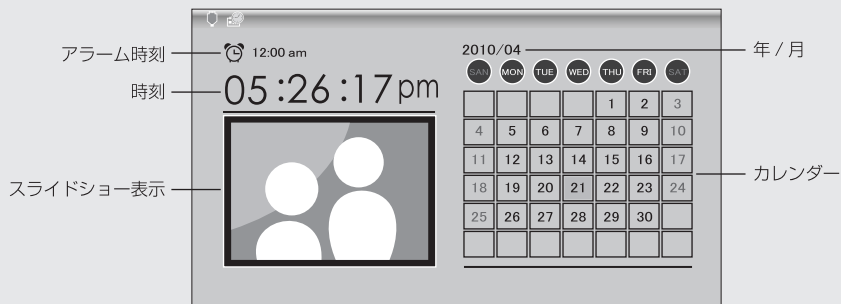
アラーム時刻
12:00 am
時刻
05:26:17pm
スライドショー表示
2010/04
年 / 月
カレンダー

| SAN | MON | TUE | WED | THU | FRI | SAT |
|---|---|---|---|---|---|---|
| | | | | 1 | 2 | 3 |
| 4 | 5 | 6 | 7 | 8 | 9 | 10 |
| 11 | 12 | 13 | 14 | 15 | 16 | 17 |
| 18 | 19 | 20 | 21 | 22 | 23 | 24 |
| 25 | 26 | 27 | 28 | 29 | 30 | |
| | | | | | | |